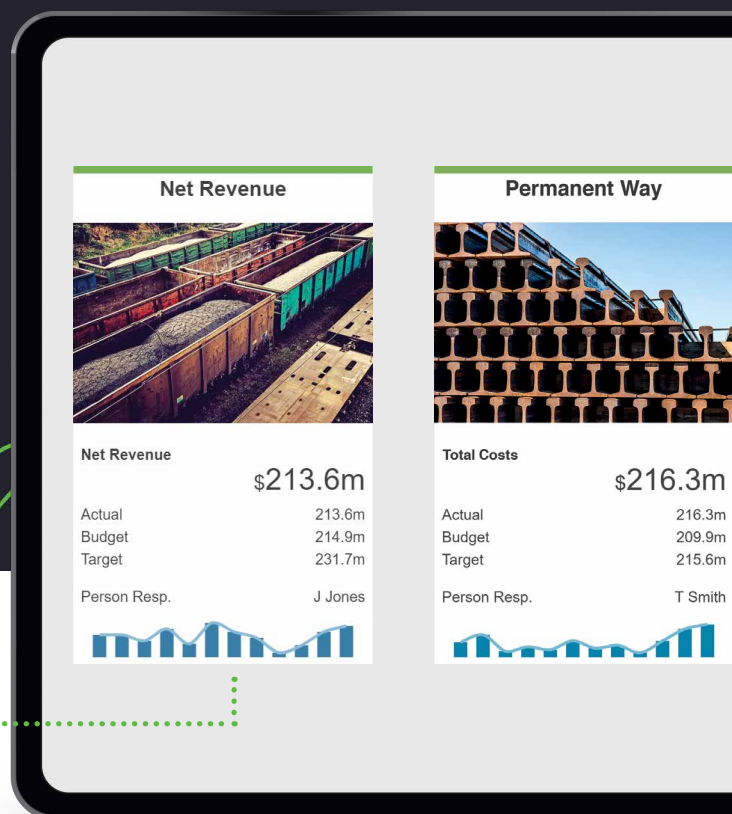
Net Revenue

Net Revenue

$213.6m

| Actual | 213.6m |
|---|---|
| Budget | 214.9m |
| Target | 231.7m |

Person Resp. J Jones

Permanent Way

Total Costs

$216.3m

| Actual | 216.3m |
|---|---|
| Budget | 209.9m |
| Target | 215.6m |

Person Resp. T Smith